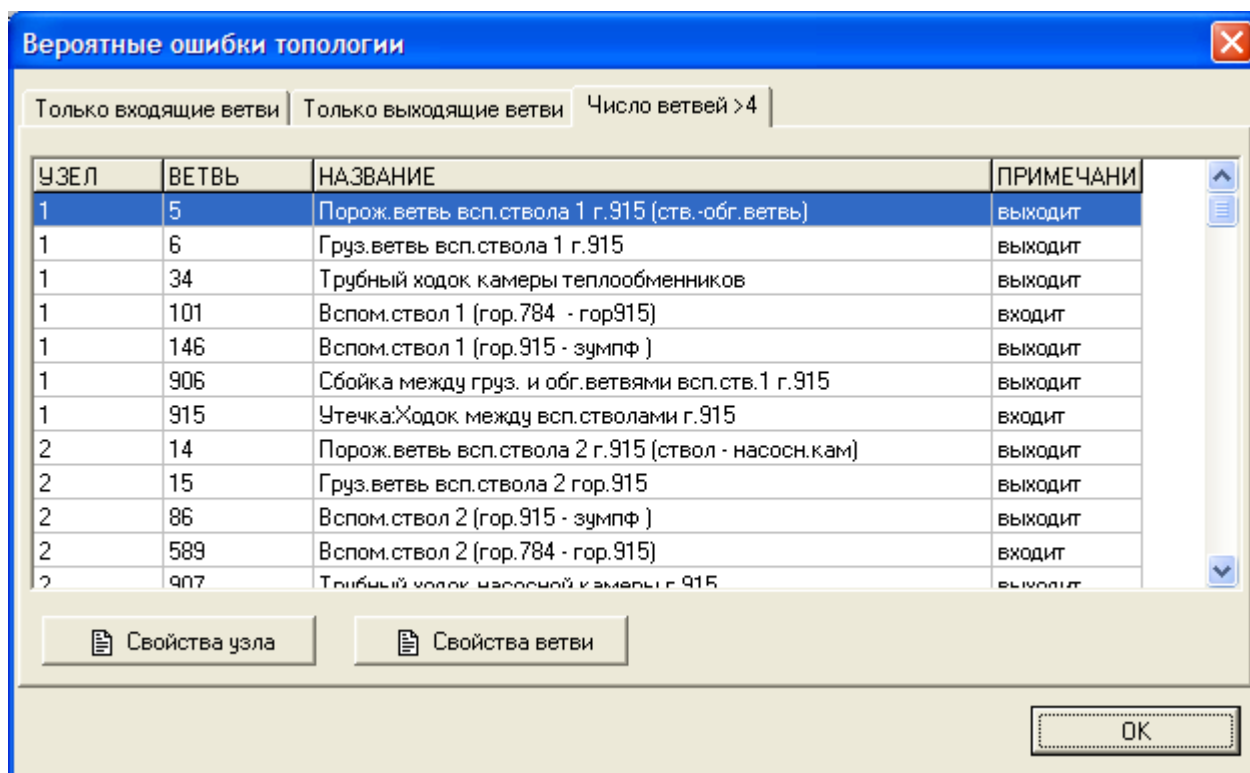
Вероятные ошибки топологии

Только входящие ветви | Только выходящие ветви | Число ветвей >4

| УЗЕЛ | ВЕТВЬ | НАЗВАНИЕ | ПРИМЕЧАНИ |
|---|---|---|---|
| 1 | 5 | Порож.ветвь всп.ствола 1 г.915 (ств.-обг.ветвь) | выходит |
| 1 | 6 | Груз.ветвь всп.ствола 1 г.915 | выходит |
| 1 | 34 | Трубный ходок камеры теплообменников | выходит |
| 1 | 101 | Вспом.ствол 1 (гор.784 - гор915) | входит |
| 1 | 146 | Вспом.ствол 1 (гор.915 - зумпф ) | выходит |
| 1 | 906 | Сбойка между груз. и обг.ветвями всп.ств.1 г.915 | выходит |
| 1 | 915 | Утечка:Ходок между всп.стволами г.915 | входит |
| 2 | 14 | Порож.ветвь всп.ствола 2 г.915 (ствол - насосн.кам) | выходит |
| 2 | 15 | Груз.ветвь всп.ствола 2 гор.915 | выходит |
| 2 | 86 | Вспом.ствол 2 (гор.915 - зумпф ) | выходит |
| 2 | 589 | Вспом.ствол 2 (гор.784 - гор.915) | входит |
| 2 | 907 | Трубный ходок насосной камеры г.915 | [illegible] |

Свойства узла

Свойства ветви

OK